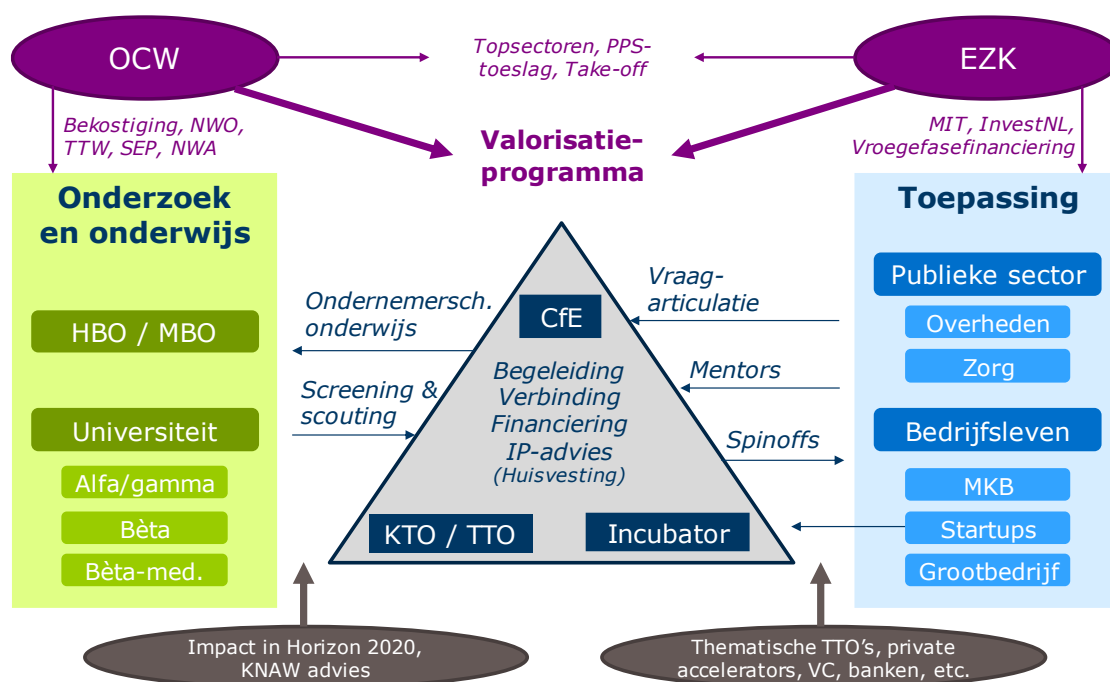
OCW

Topsectoren, PPS-toeslag, Take-off

EZK

Bekostiging, NWO, TTW, SEP, NWA

Valorisatie-programma

MIT, InvestNL, Vroegefasefinanciering

Onderzoek en onderwijs

HBO / MBO

Universiteit

Alfa/gamma

Bèta

Bèta-med.

Ondernemersch. onderwijs

Screening & scouting

CfE

Begeleiding
Verbinding
Financiering
IP-advies
(Huisvesting)

KTO / TTO

Incubator

Vraag-articulatie

Mentors

Spinoffs

Toepassing

Publieke sector

Overheden

Zorg

Bedrijfsleven

MKB

Startups

Grootbedrijf

Impact in Horizon 2020, KNAW advies

Thematische TTO's, private accelerators, VC, banken, etc.